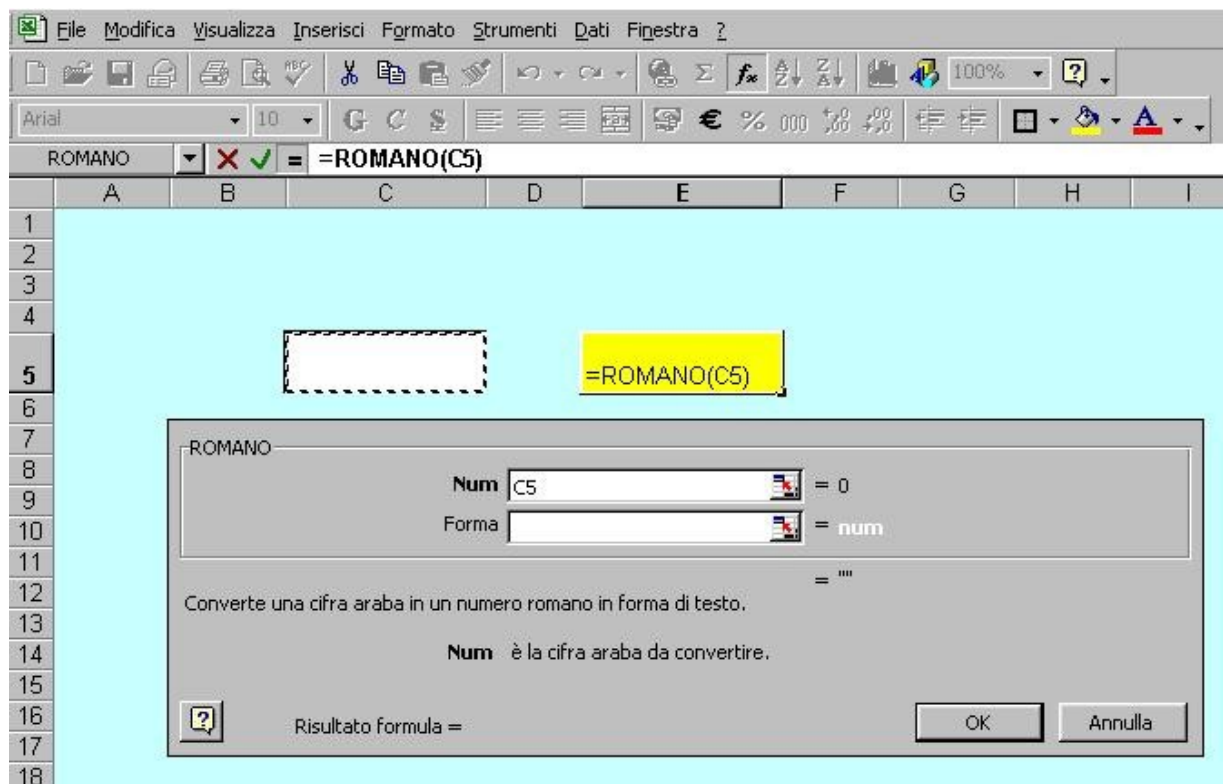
File Modifica Visualizza Inserisci Formato Strumenti Dati Finestra ?

100%

Arial 10 G C S € % 000

ROMANO =ROMANO(C5)

| | A | B | C | D | E | F | G | H | I |
|---|---|---|---|---|---|---|---|---|---|
| 1 | | | | | | | | | |
| 2 | | | | | | | | | |
| 3 | | | | | | | | | |
| 4 | | | | | | | | | |
| 5 | | | | | =ROMANO(C5) | | | | |
| 6 | | | | | | | | | |
| 7 | | | | | | | | | |
| 8 | | | | | | | | | |
| 9 | | | | | | | | | |
| 10 | | | | | | | | | |
| 11 | | | | | | | | | |
| 12 | | | | | | | | | |
| 13 | | | | | | | | | |
| 14 | | | | | | | | | |
| 15 | | | | | | | | | |
| 16 | | | | | | | | | |
| 17 | | | | | | | | | |
| 18 | | | | | | | | | |

ROMANO

Num C5 = 0

Forma = num

= ""

Converte una cifra araba in un numero romano in forma di testo.

Num è la cifra araba da convertire.

Risultato formula =

OK

Annulla